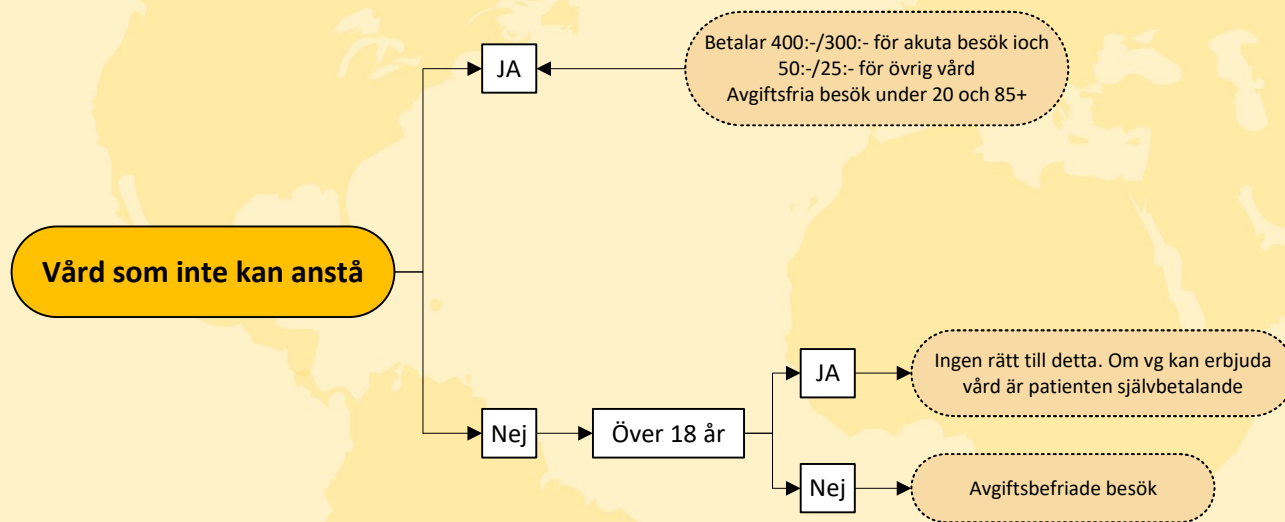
Vård som inte kan anstå

JA

Betalar 400:-/300:- för akuta besök ioch 50:-/25:- för övrig vård
Avgiftsfria besök under 20 och 85+

Nej

Över 18 år

JA

Ingen rätt till detta. Om vg kan erbjuda vård är patienten självbetalande

Nej

Avgiftsbefriade besök